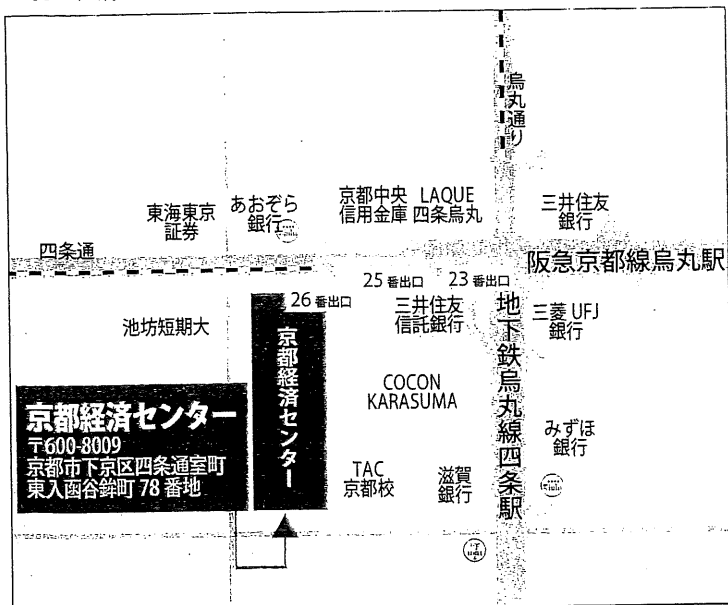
烏丸通り

東海東京証券

あおぞら銀行

京都中央信用金庫

LAQUE 四条烏丸

三井住友銀行

四条通

阪急京都線烏丸駅

25 番出口

23 番出口

26 番出口

池坊短期大

京都経済センター

三井住友信託銀行

地下鉄烏丸線四条駅

三菱 UFJ 銀行

COCON KARASUMA

みずほ銀行

京都経済センター
〒600-8009
京都市下京区四条通室町東入函谷鉾町 78 番地

TAC 京都校

滋賀銀行